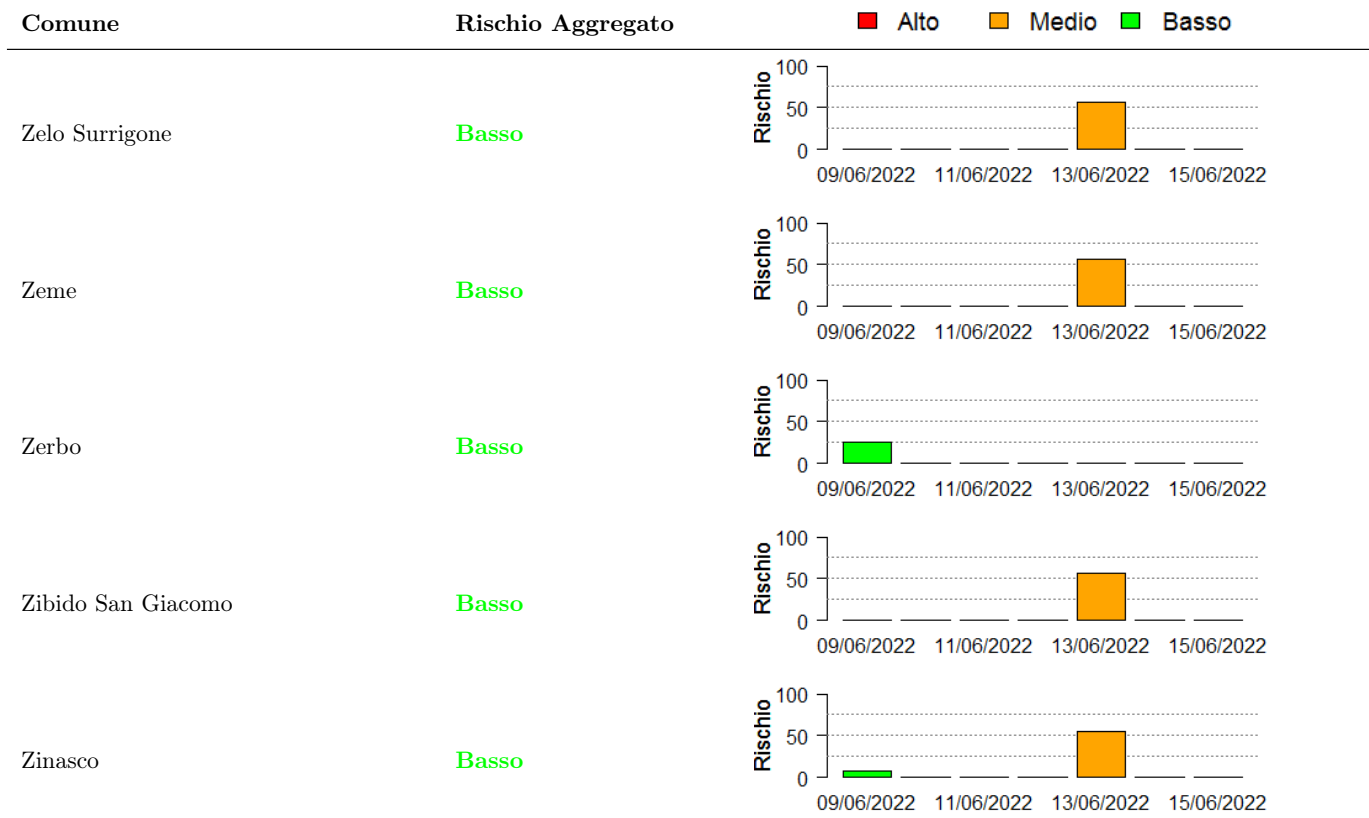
| Comune | Rischio Aggregato | Alto Medio Basso |
|---|---|---|
| Zelo Surrigone | Basso | Rischio 100 50 0 09/06/2022 11/06/2022 13/06/2022 15/06/2022 |
| Zeme | Basso | Rischio 100 50 0 09/06/2022 11/06/2022 13/06/2022 15/06/2022 |
| Zerbo | Basso | Rischio 100 50 0 09/06/2022 11/06/2022 13/06/2022 15/06/2022 |
| Zibido San Giacomo | Basso | Rischio 100 50 0 09/06/2022 11/06/2022 13/06/2022 15/06/2022 |
| Zinasco | Basso | Rischio 100 50 0 09/06/2022 11/06/2022 13/06/2022 15/06/2022 |